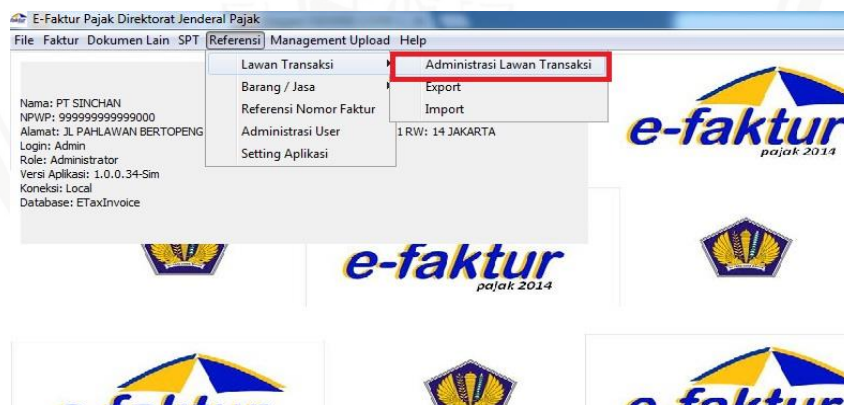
E-Faktur Pajak Direktorat Jenderal Pajak

File Faktur Dokumen Lain SPT Referensi Management Upload Help

Lawan Transaksi
Barang / Jasa
Referensi Nomor Faktur
Administrasi User
Setting Aplikasi

Administrasi Lawan Transaksi
Export
Import

Nama: PT SINCHAN
NPWP: 999999999999000
Alamat: JL PAHLAWAN BERTOPENG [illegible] 1 RW: 14 JAKARTA
Login: Admin
Role: Administrator
Versi Aplikasi: 1.0.0.34-Sim
Koneksi: Local
Database: ETaxInvoice

e-faktur
pajak 2014

e-faktur
pajak 2014

e-faktur

e-faktur